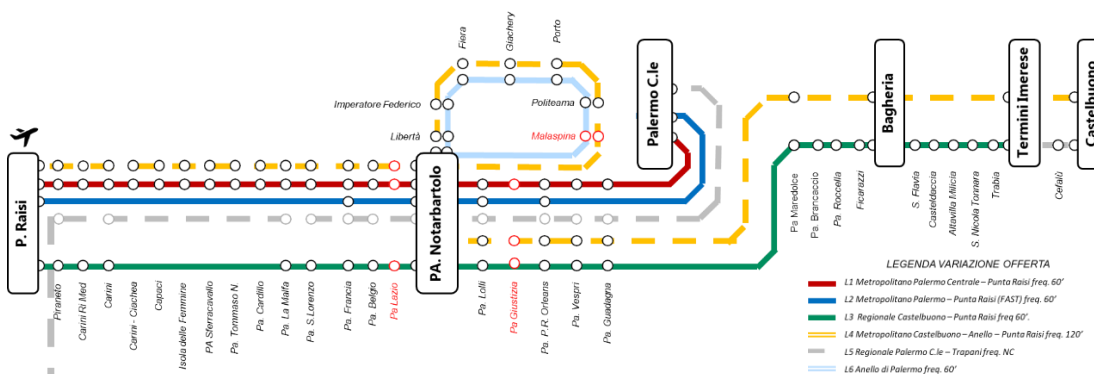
Fiera
Giachery
Porto
Palermo C.le
Bagheria
Termini Imerese
Castelbuono
Imperatore Federico
Politeama
Libertà
Malaspina
P. Raisi
PA. Notarbartolo
Piraineto
Carini Ri Med
Carini
Carini - Ciachea
Capaci
Isola delle Femmine
PA Sferracavallo
Pa. Tommaso N
Pa. Cardillo
Pa. La Malfa
Pa. S.Lorenzo
Pa. Francia
Pa. Belgio
Pa Lazio
Pa. Lolli
Pa. Giustizia
Pa. P.R. Orleans
Pa. Vespri
Pa. Guadagna
Pa. Maredolce
Pa. Brancaccio
Pa. Roccella
Ficarazzi
S. Flavia
Casteldaccia
Altavilla Milicia
S. Nicola Tonnara
Trabia
Cefalù
LEGENDA VARIAZIONE OFFERTA
L1 Metropolitano Palermo Centrale – Punta Raisi freq. 60'
L2 Metropolitano Palermo – Punta Raisi (FAST) freq. 60'
L3 Regionale Castelbuono – Punta Raisi freq. 60'.
L4 Metropolitano Castelbuono – Anello – Punta Raisi freq. 120'
L5 Regionale Palermo C.le – Trapani freq. NC
L6 Anello di Palermo freq. 60'